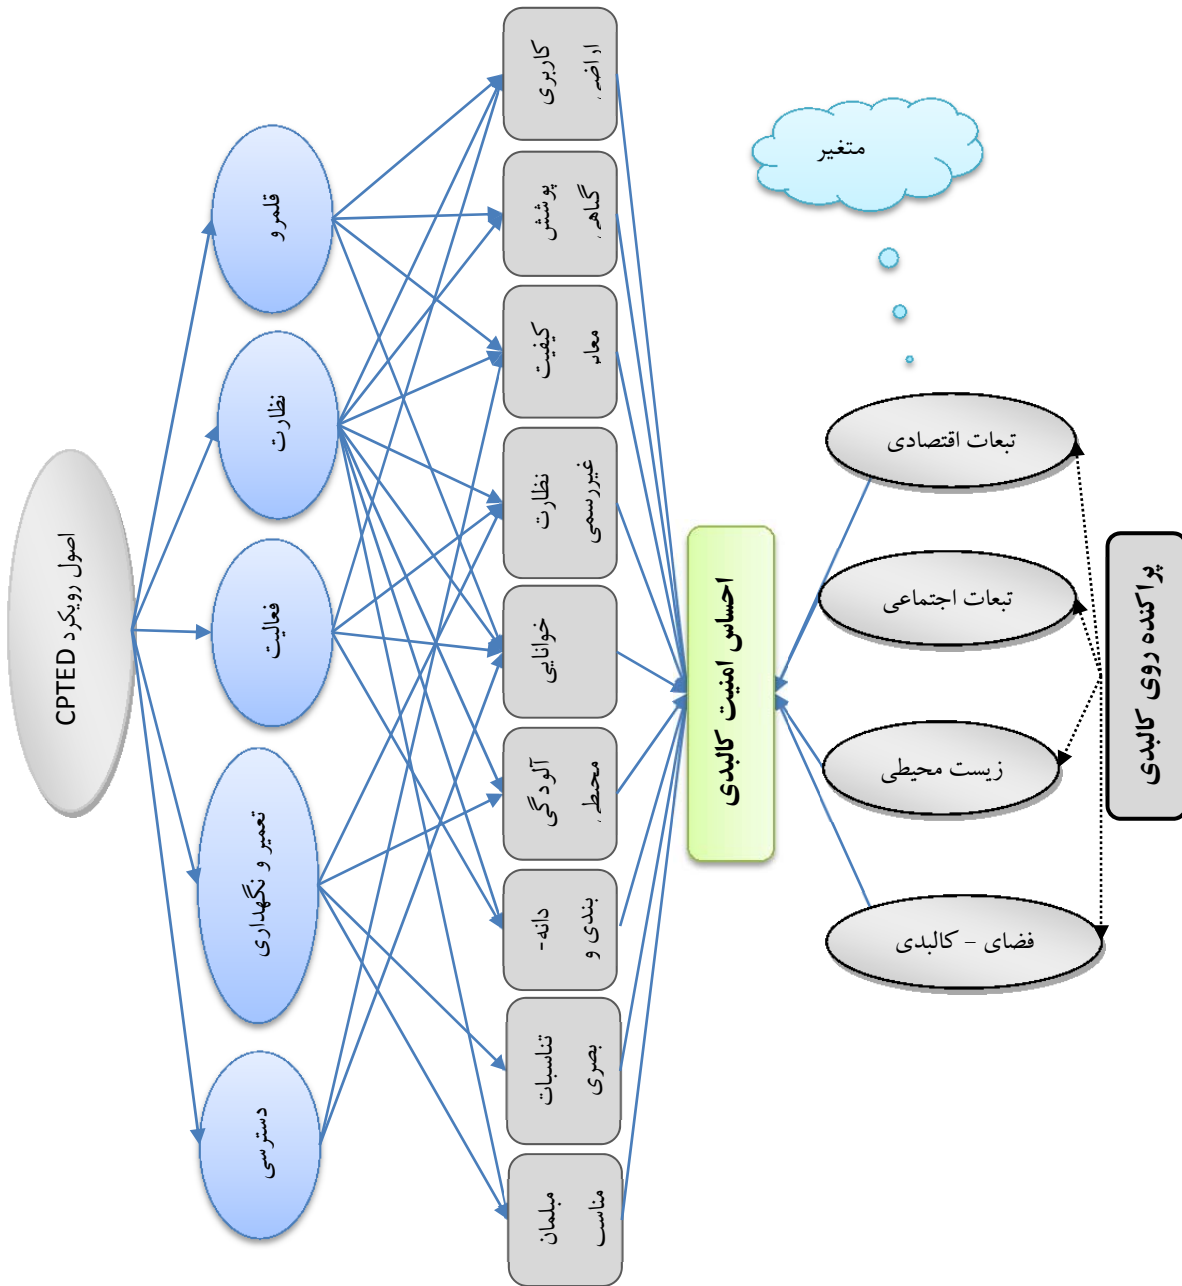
اصول رویکرد CPTED

قلمرو

نظارت

فعالیت

تعمیر و نگهداری

دسترسی

کاربری اراضی

پوشش گیاهی

کیفیت معابر

نظارت غیررسمی

خوانایی

آلودگی محیطی

دانه- بندی و

تناسبات بصری

مبلمان مناسب

احساس امنیت کالبدی

متغیر

تبعات اقتصادی

تبعات اجتماعی

زیست محیطی

فضای - کالبدی

پراکنده روی کالبدی